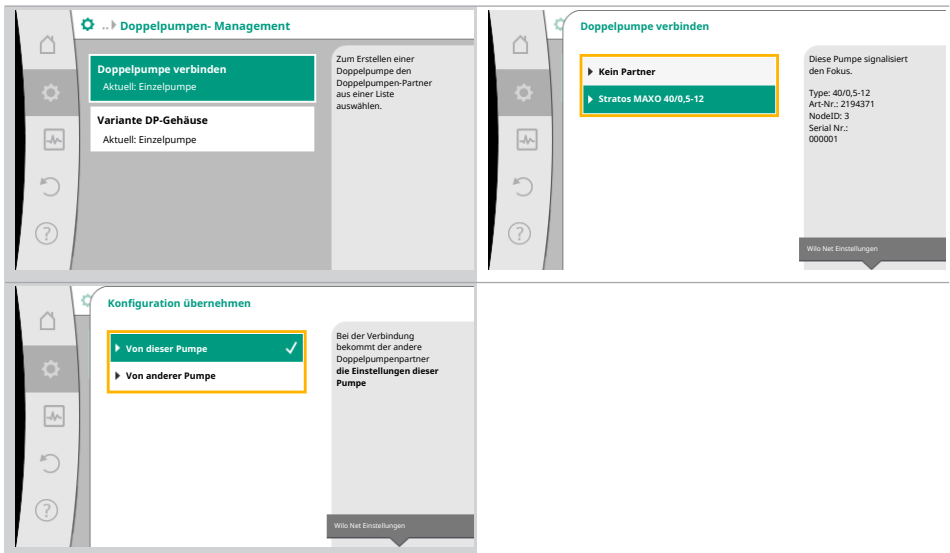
..▸ Doppelpumpen- Management

Doppelpumpe verbinden
Aktuell: Einzelpumpe

Variante DP-Gehäuse
Aktuell: Einzelpumpe

Zum Erstellen einer Doppelpumpe den Doppelpumpen-Partner aus einer Liste auswählen.

Doppelpumpe verbinden

▸ Kein Partner

▸ Stratos MAXO 40/0,5-12

Diese Pumpe signalisiert den Fokus.

Type: 40/0,5-12
Art-Nr.: 2194371
NodeID: 3
Serial Nr.:
000001

Wilo Net Einstellungen

Konfiguration übernehmen

▸ Von dieser Pumpe ✓

▸ Von anderer Pumpe

Bei der Verbindung bekommt der andere Doppelpumpenpartner **die Einstellungen dieser Pumpe**

Wilo Net Einstellungen